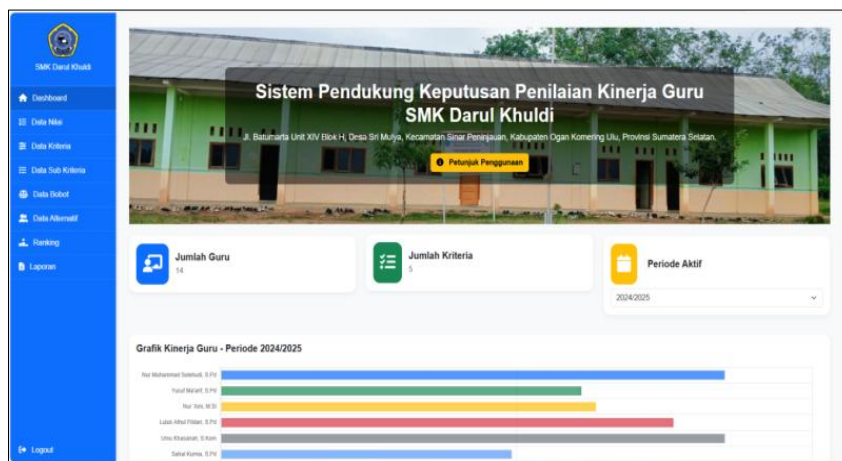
SMK Darul Khuldi

Dashboard
Data Nilai
Data Kriteria
Data Sub Kriteria
Data Bobot
Data Alternatif
Ranking
Laporan

Logout

Sistem Pendukung Keputusan Penilaian Kinerja Guru
SMK Darul Khuldi

Jl. Batumarta Unit XIV Blok H, Desa Sri Mulya, Kecamatan Sinar Peninjauan, Kabupaten Ogan Komering Ulu, Provinsi Sumatera Selatan.

Petunjuk Penggunaan

Jumlah Guru
14

Jumlah Kriteria
5

Periode Aktif
2024/2025

Grafik Kinerja Guru - Periode 2024/2025

Nur Muhammad Solehudi, S.Pd
Yusuf Ma'arif, S.Pd
Nur Yeni, M.Si
Lulus Athul Fildan, S.Pd
Umu Khasanah, S.Kom
Sarkal Kurnia, S.Pd